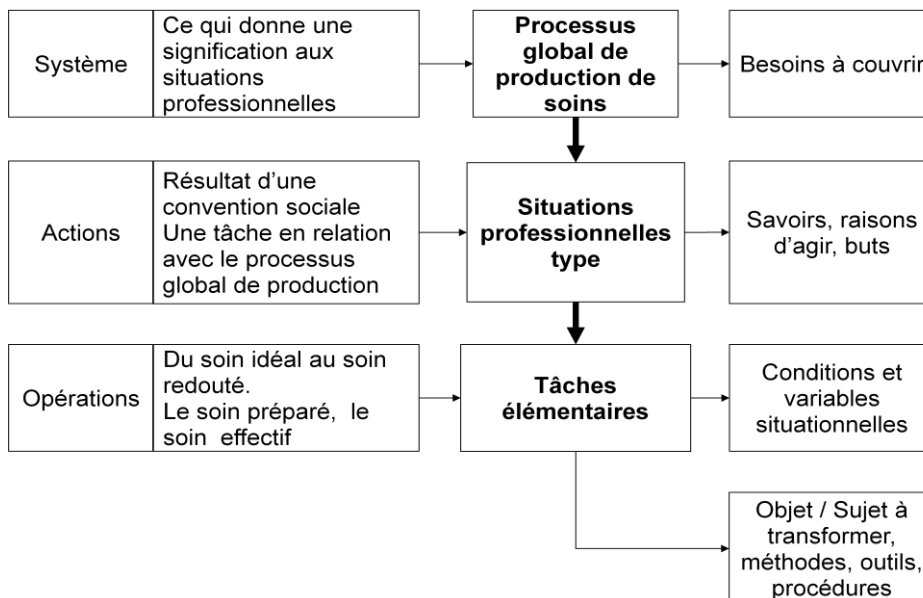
Système

Ce qui donne une signification aux situations professionnelles

Processus global de production de soins

Besoins à couvrir

Actions

Résultat d'une convention sociale
Une tâche en relation avec le processus global de production

Situations professionnelles type

Savoirs, raisons d'agir, buts

Opérations

Du soin idéal au soin redouté.
Le soin préparé, le soin effectif

Tâches élémentaires

Conditions et variables situationnelles

Objet / Sujet à transformer, méthodes, outils, procédures